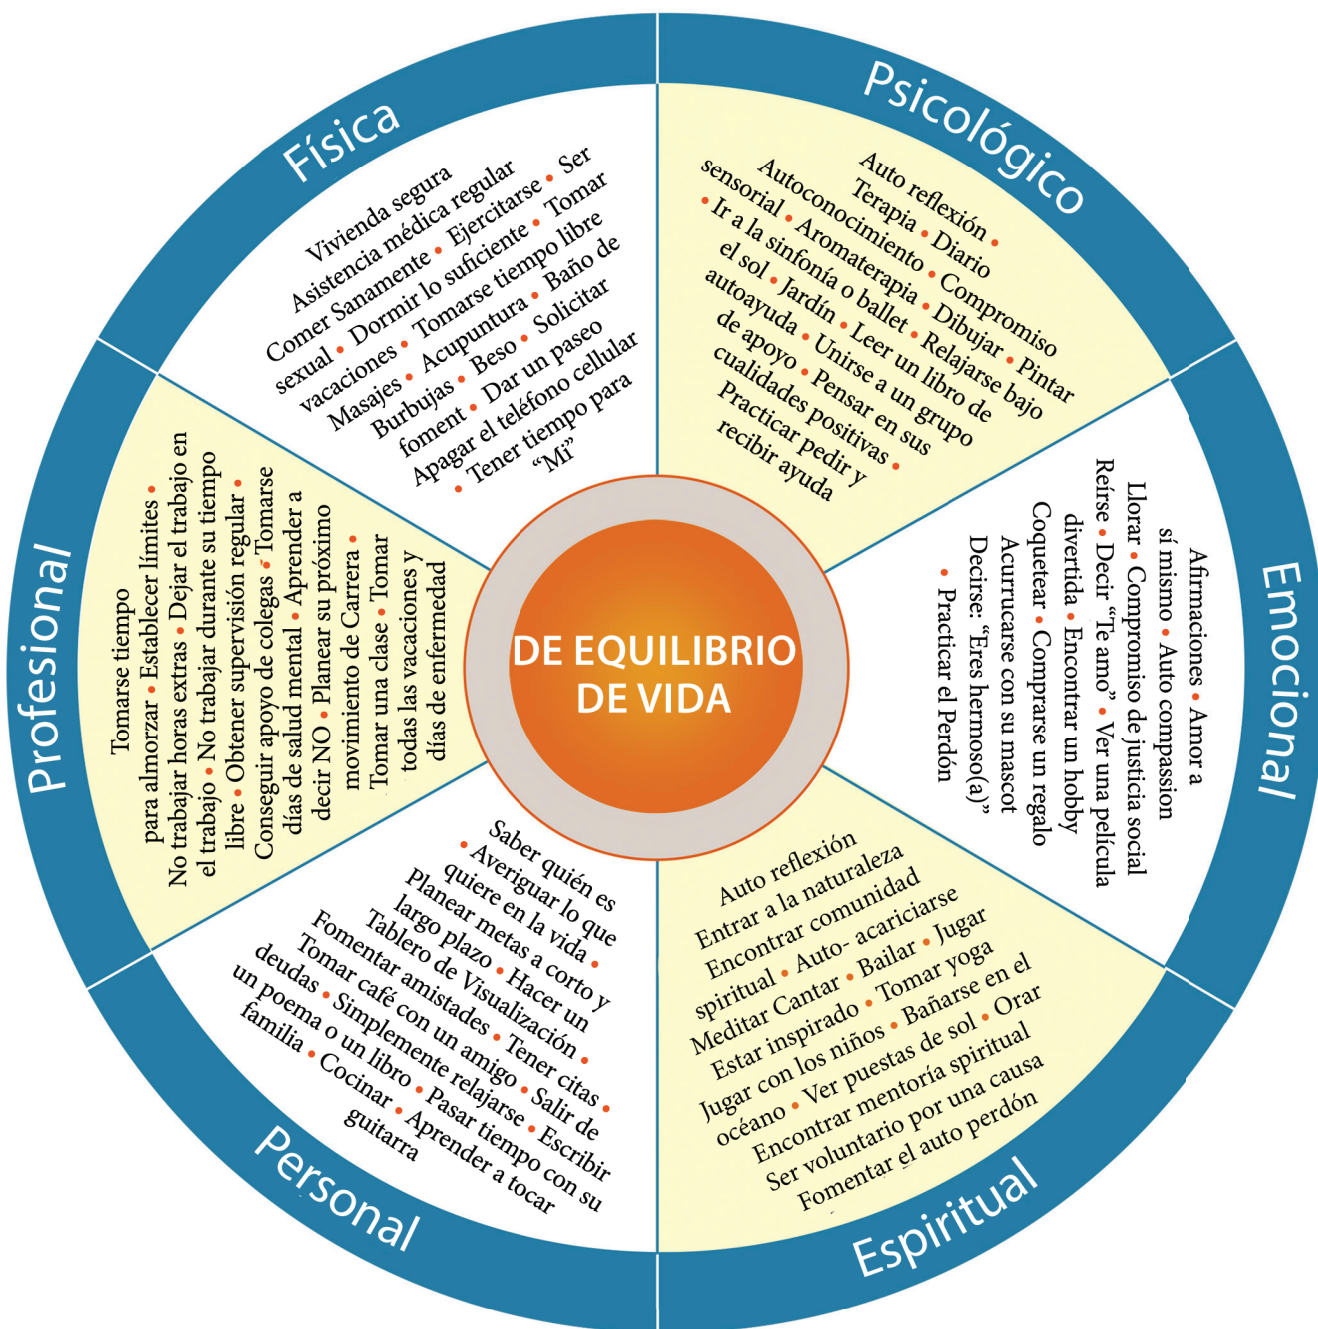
DE EQUILIBRIO DE VIDA

Física

Vivienda segura
Asistencia médica regular
Comer Sanamente • Ejercitarse • Ser sexual • Dormir lo suficiente • Tomar vacaciones • Tomarse tiempo libre
Masajes • Acupuntura • Baño de Burbujas • Beso • Solicitar foment • Dar un paseo
Apagar el teléfono cellular
• Tener tiempo para "Mí"

Psicológico

Auto reflexión • Terapia • Diario
Autoconocimiento • Compromiso sensorial • Aromaterapia • Dibujar • Pintar
• Ir a la sinfonía o ballet • Relajarse bajo el sol • Jardín • Leer un libro de autoayuda • Unirse a un grupo de apoyo • Pensar en sus cualidades positivas • Practicar pedir y recibir ayuda

Emocional

Afirmaciones • Amor a sí mismo • Auto compassion
Llorar • Compromiso de justicia social
Reírse • Decir "Te amo" • Ver una película divertida • Encontrar un hobby
Coquetear • Comprarse un regalo
Acurrucarse con su mascot
Decirse: "Eres hermoso(a)"
• Practicar el Perdón

Espiritual

Auto reflexión
Entrar a la naturaleza
Encontrar comunidad spiritual • Auto- acariciarse
Meditar Cantar • Bailar • Jugar
Estar inspirado • Tomar yoga
Jugar con los niños • Bañarse en el océano • Ver puestas de sol • Orar
Encontrar mentoría spiritual
Ser voluntario por una causa
Fomentar el auto perdón

Personal

Saber quién es
• Averiguar lo que quiere en la vida •
Planear metas a corto y largo plazo • Hacer un Tablero de Visualización •
Fomentar amistades • Tener citas •
Tomar café con un amigo • Salir de deudas • Simplemente relajarse • Escribir un poema o un libro • Pasar tiempo con su familia • Cocinar • Aprender a tocar guitarra

Profesional

Tomarse tiempo para almorzar • Establecer límites •
No trabajar horas extras • Dejar el trabajo en el trabajo • No trabajar durante su tiempo libre • Obtener supervisión regular •
Conseguir apoyo de colegas • Tomarse días de salud mental • Aprender a decir NO • Planear su próximo movimiento de Carrera •
Tomar una clase • Tomar todas las vacaciones y días de enfermedad